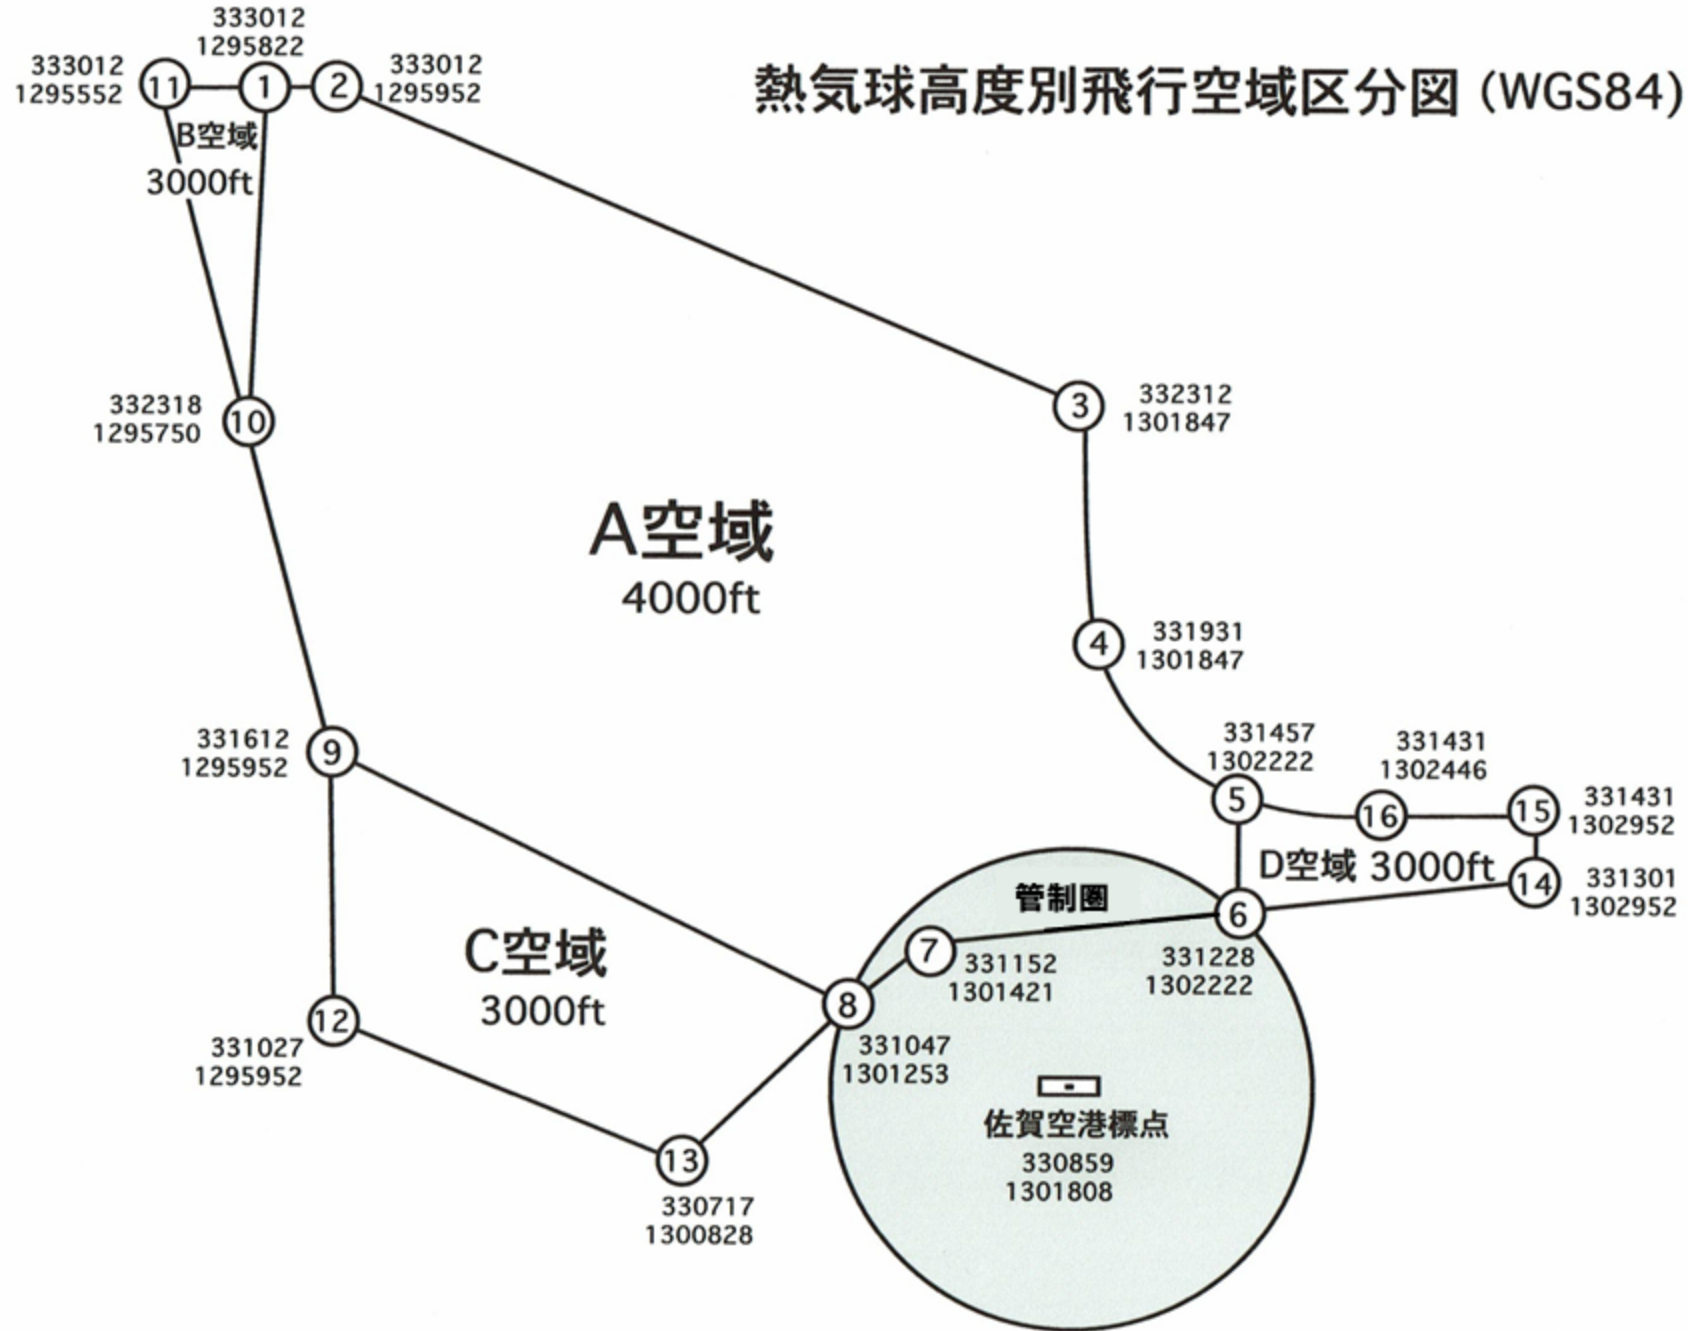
熱気球高度別飛行空域区分図（WGS84）

333012
1295822
1

333012
1295552
11

2
333012
1295952

B空域
3000ft

332318
1295750
10

3
332312
1301847

A空域
4000ft

4
331931
1301847

331612
1295952
9

5
331457
1302222

16
331431
1302446

15
331431
1302952

D空域 3000ft

14
331301
1302952

管制圏

6
331228
1302222

7
331152
1301421

C空域
3000ft

8
331047
1301253

12
331027
1295952

佐賀空港標点
330859
1301808

13
330717
1300828